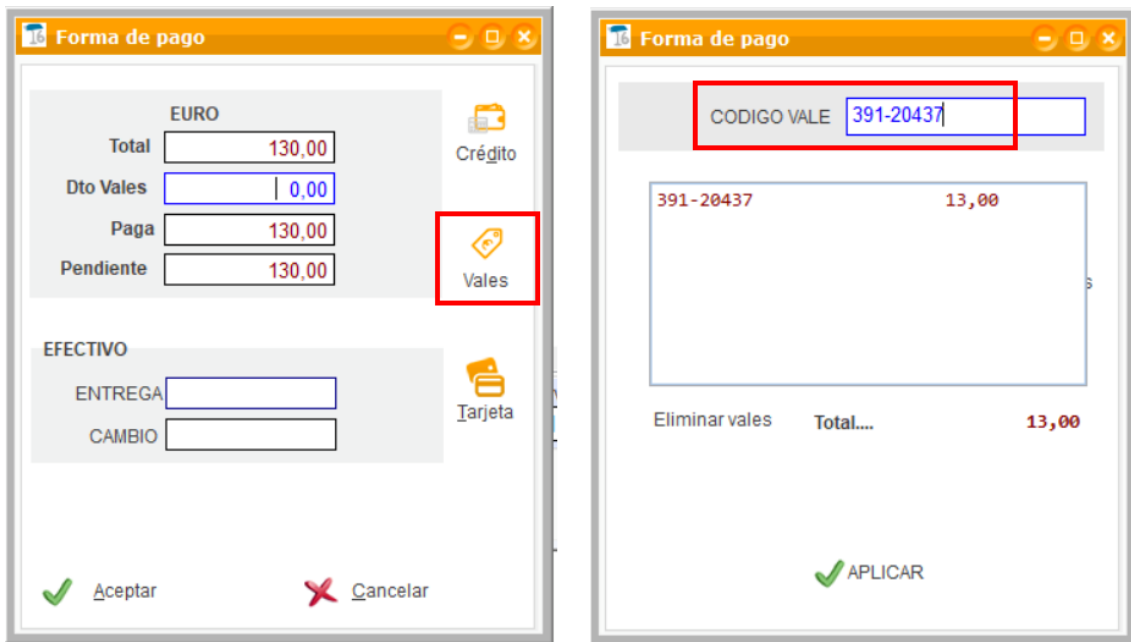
Forma de pago

EURO

| | |
|---|---|
| Total | 130,00 |
| Dto Vales | 0,00 |
| Paga | 130,00 |
| Pendiente | 130,00 |

Crédito

Vales

EFECTIVO

ENTREGA

CAMBIO

Tarjeta

Aceptar

Cancelar

Forma de pago

CODIGO VALE 391-20437

391-20437 13,00

Eliminar vales Total.... 13,00

APLICAR